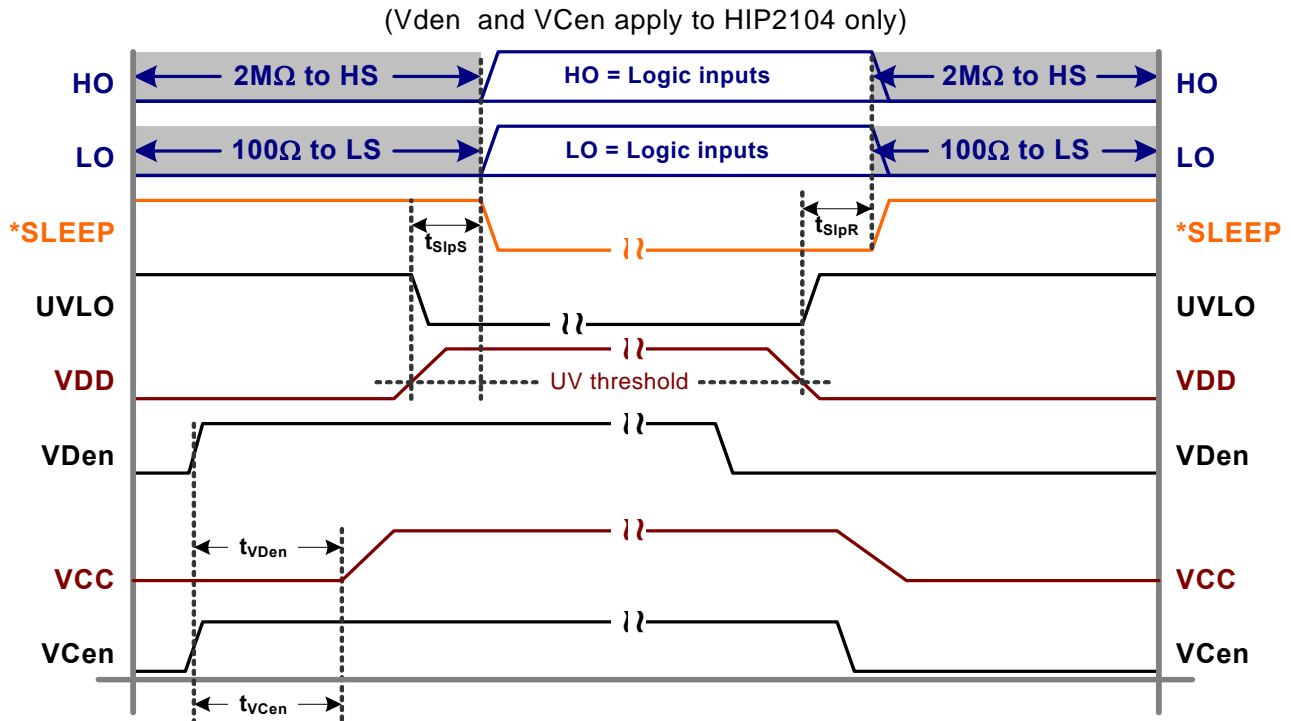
(Vden and VCen apply to HIP2104 only)

HO
2MΩ to HS
HO = Logic inputs
2MΩ to HS
HO

LO
100Ω to LS
LO = Logic inputs
100Ω to LS
LO

*SLEEP
$t_{SlpS}$
$t_{SlpR}$
*SLEEP

UVLO
UVLO

VDD
UV threshold
VDD

VDen
VDen

$t_{VDen}$

VCC
VCC

VCen
VCen

$t_{VCen}$